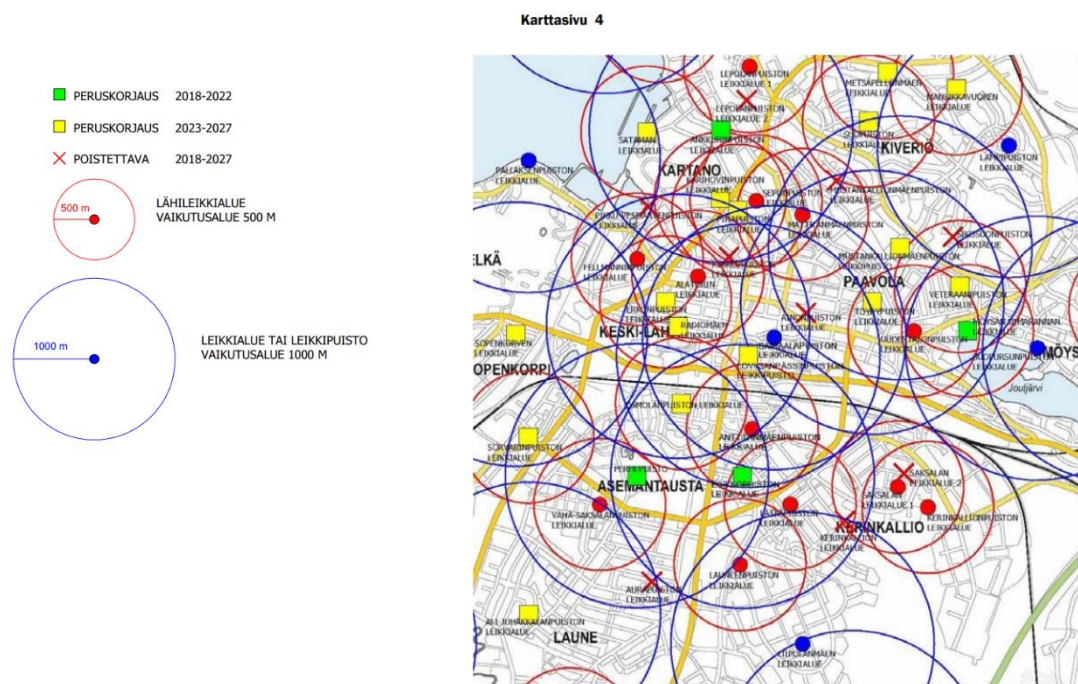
Karttasivu 4

PERUSKORJAUS 2018-2022

PERUSKORJAUS 2023-2027

POISTETTAVA 2018-2027

500 m

LÄHILEIKKIALUE VAIKUTUSALUE 500 M

1000 m

LEIKKIALUE TAI LEIKKIPUISTO VAIKUTUSALUE 1000 M

LEPOLANPUISTON LEIKKIALUE
LEPOLANPUISTON LEIKKIALUE 2
METSÄPELLONMÄEN LEIKKIALUE
MANSIKKAVUOREN LEIKKIALUE
SATAMAN LEIKKIALUE
MAKKARONPUISTON LEIKKIALUE
SUOKATU LEIKKIALUE
KIVERIÖ
LAPINPUISTON LEIKKIALUE
PALLAKSENPUISTON LEIKKIALUE
KARTANO
KORHOVINPUISTON LEIKKIALUE
SEPPÄLÄNPUISTON
MUSTANKALLIONMÄENPUISTO LEIKKIALUE
PIKKUPESÄNMÄENPUISTON LEIKKIALUE
LEIKKIALUE
LEIKKIALUE
ELKÄ
FELLMANNINPUISTON LEIKKIALUE
ALATORIN LEIKKIALUE
MUSTANKALLIONMÄENPUISTO LEIKKIPUISTO
LEIKKIALUE
PAAVOLA
VETERAANIPUISTON LEIKKIALUE
KESKI-LAHTI
RADIOMÄEN LEIKKIALUE
KIRKONPUISTON LEIKKIALUE
TOIVONPUISTON LEIKKIALUE
GUDELINPUISTON LEIKKIALUE
SOPENKORVEN LEIKKIALUE
OPENKORPI
LEIKKIALUE
LEIKKIPUISTO
MÖYS
Joutjärvi
KAMOLANPUISTON LEIKKIALUE
SORVARINPUISTON LEIKKIALUE
ANTTILANMÄENPUISTON LEIKKIALUE
ASEMANTAUSTA
LEIKKIALUE
SAKSALAN LEIKKIALUE 2
SAKSALAN LEIKKIALUE 1
VÄHÄ-SAKSALANPUISTON LEIKKIALUE
KERINKALLIONPUISTON LEIKKIALUE
KERINKALLIO
LAUNEENPUISTON LEIKKIALUE
AURINKOPUISTON LEIKKIALUE
ALLI JOHAKKALANPUISTON LEIKKIALUE
LAUNE
LIIPOLANMÄEN LEIKKIALUE